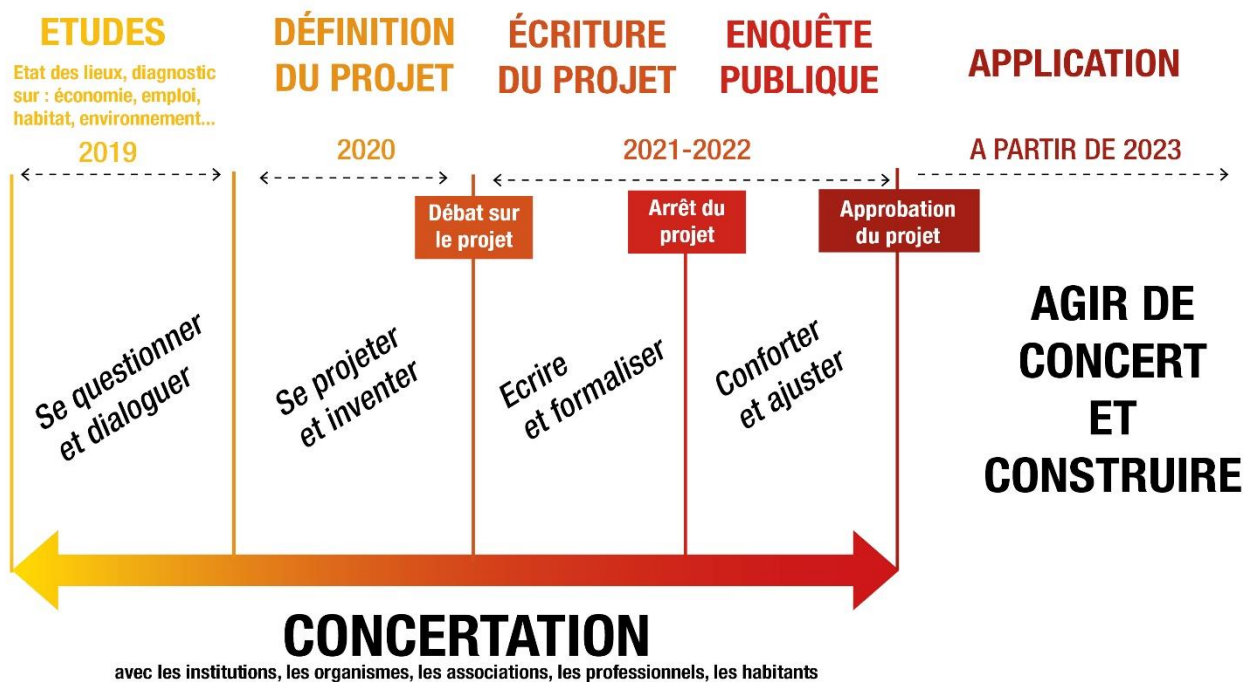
ETUDES
Etat des lieux, diagnostic sur : économie, emploi, habitat, environnement...

DÉFINITION DU PROJET

ÉCRITURE DU PROJET

ENQUÊTE PUBLIQUE

APPLICATION

2019

2020

2021-2022

A PARTIR DE 2023

Débat sur le projet

Arrêt du projet

Approbation du projet

Se questionner et dialoguer

Se projeter et inventer

Ecrire et formaliser

Conforter et ajuster

AGIR DE CONCERT ET CONSTRUIRE

CONCERTATION
avec les institutions, les organismes, les associations, les professionnels, les habitants